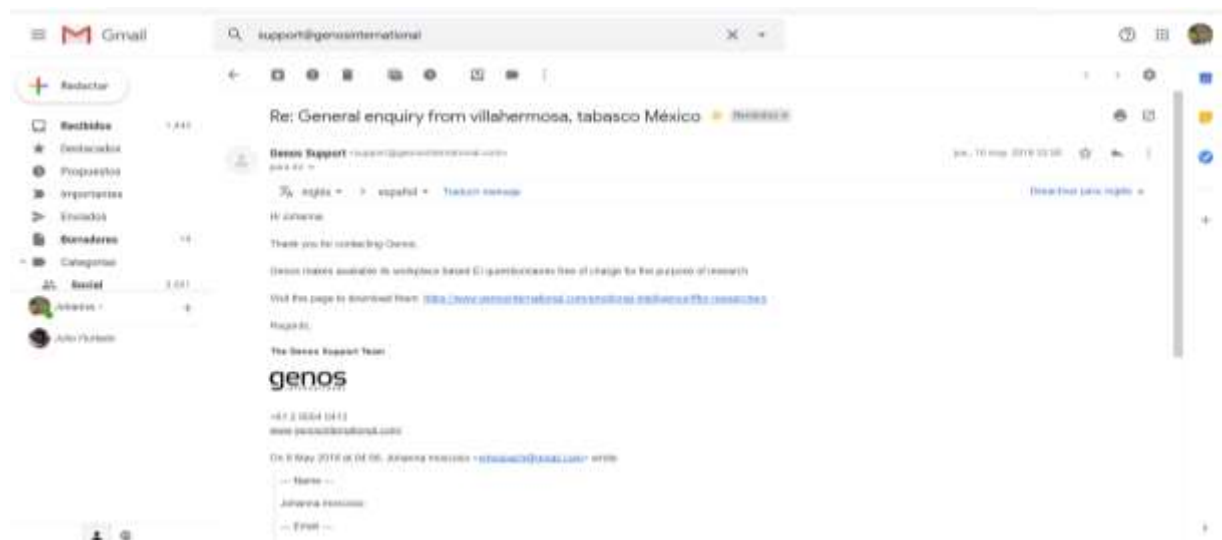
Gmail

support@genosinternational

Redactar

Recibidos 1.441
Destacados
Pospuestos
Importantes
Enviados
Borradores 14
Categorías
Social 2.031
Johanna
Julio Hurtado

Re: General enquiry from villahermosa, tabasco México Recibidos

Genos Support <support@genosinternational.com>
para mí

jue., 10 may. 2018 15:38

inglés > español Traducir mensaje
Desactivar para: inglés

Hi Johanna

Thank you for contacting Genos.

Genos makes available its workplace based EI questionnaires free of charge for the purpose of research

Visit this page to download them: https://www.genosinternational.com/emotional-intelligence/for-researchers

Regards,

The Genos Support Team

genos

+61 2 9004 0413
www.genosinternational.com

On 9 May 2018 at 04:06, Johanna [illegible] <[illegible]@gmail.com> wrote:

-- Name --
Johanna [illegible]
-- Email --